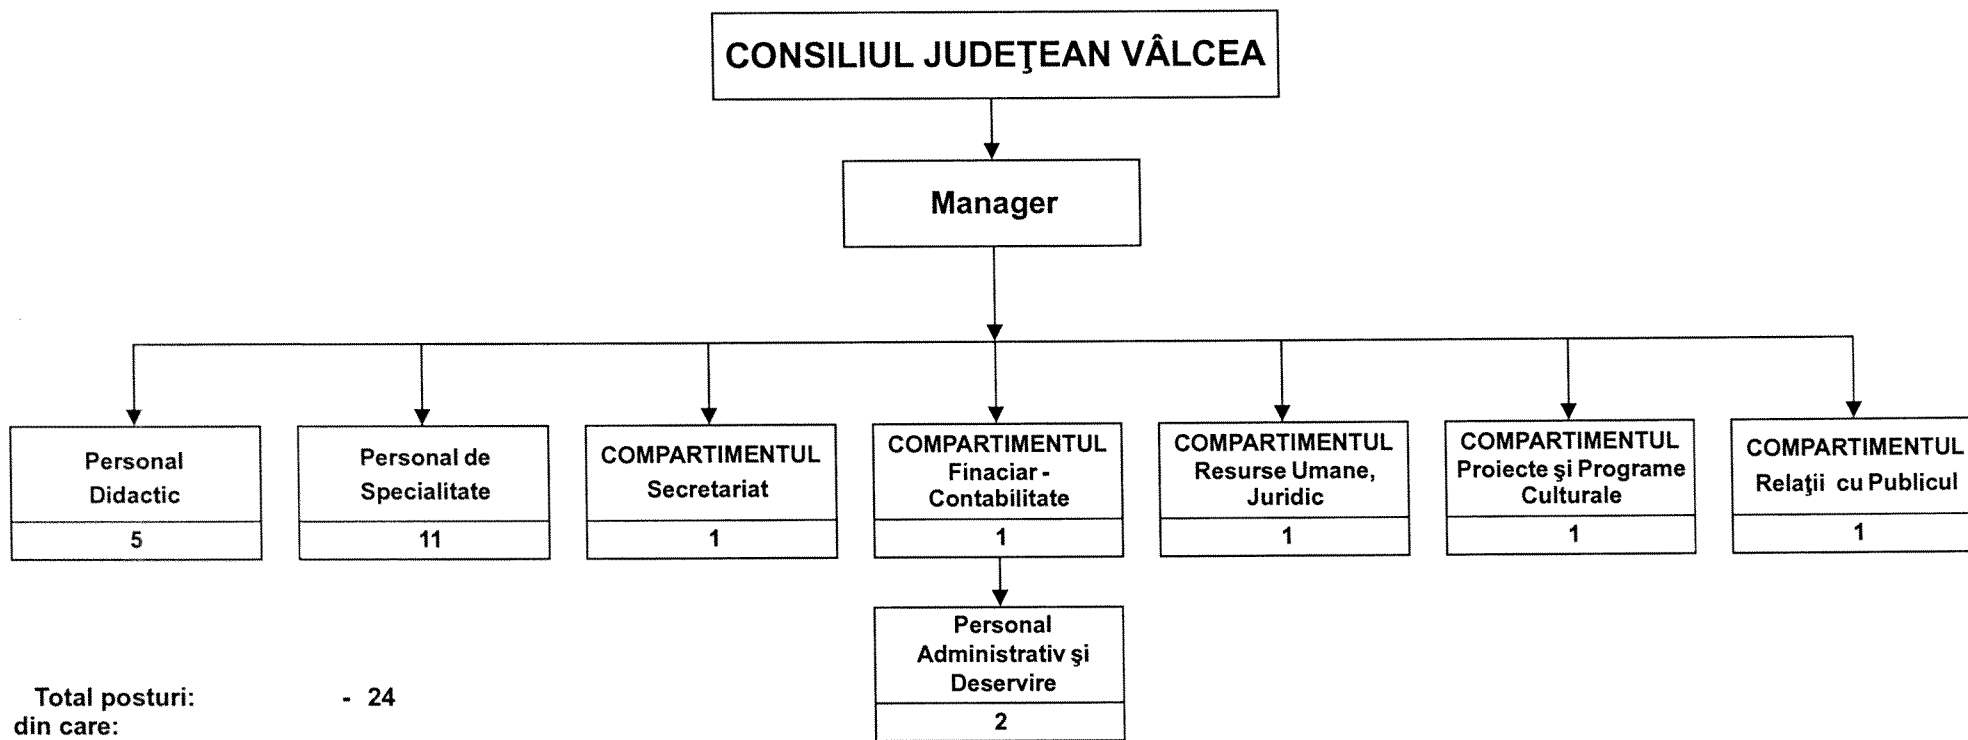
CONSILIUL JUDEŢEAN VÂLCEA

Manager

Personal Didactic
5

Personal de Specialitate
11

COMPARTIMENTUL Secretariat
1

COMPARTIMENTUL Finaciar - Contabilitate
1

COMPARTIMENTUL Resurse Umane, Juridic
1

COMPARTIMENTUL Proiecte şi Programe Culturale
1

COMPARTIMENTUL Relaţii cu Publicul
1

Personal Administrativ şi Deservire
2

Total posturi: - 24
din care: